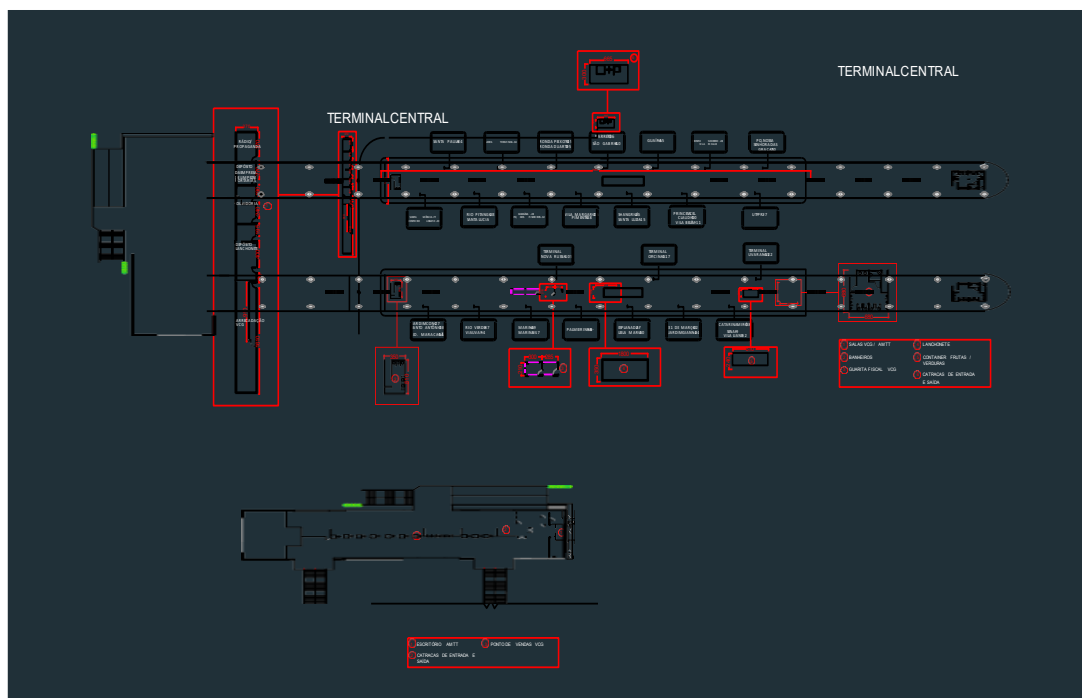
TERMINALCENTRAL

TERMINALCENTRAL

RÁDIO/ PROPAGANDA

DEPÓSITO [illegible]

POLÍCIA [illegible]

DEPÓSITO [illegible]

ARRECADAÇÃO VCG

SANTA PIAUAS

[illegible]

FONSECA PIRES/ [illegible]

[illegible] SÃO GABRIEL

GUARITAS

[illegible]

PICADINHA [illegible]

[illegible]

RIO PITANGAS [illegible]

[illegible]

VILA MARGARIDA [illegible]

BANDEIRA SANTA LUZIA

PRINCIPAL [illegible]

LITORAL

TERMINAL NOVA RUSSAS

TERMINAL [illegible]

TERMINAL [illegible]

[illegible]

RIO VERDE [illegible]

MARANHÃO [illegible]

PASSEIO RIMA

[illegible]

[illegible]

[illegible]

SALAS VCG / AMTT

LANCHONETE

BANHEIROS

CONTAINER FRUTAS / VERDURAS

GUARITA FISCAL VCG

CATRACAS DE ENTRADA E SAÍDA

ESCRITÓRIO AMTT

PONTOS DE VENDAS VCG

CATRACAS DE ENTRADA E SAÍDA